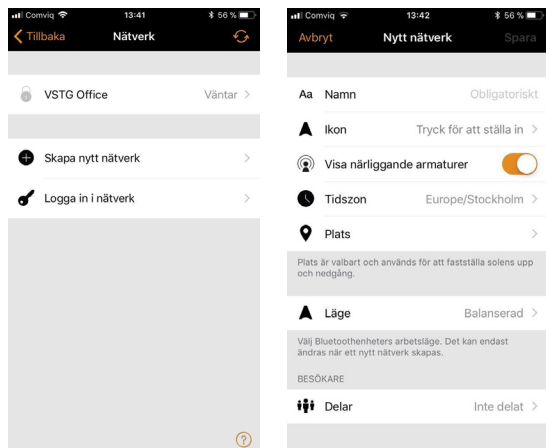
Comviq 13:41 56 %
Tillbaka Nätverk

VSTG Office Väntar >

Skapa nytt nätverk >

Logga in i nätverk >

?

Comviq 13:42 56 %
Avbryt Nytt nätverk Spara

Aa Namn Obligatoriskt

Ikon Tryck för att ställa in >

Visa närliggande armaturer

Tidszon Europe/Stockholm >

Plats >

Plats är valbart och används för att fastställa solens upp och nedgång.

Läge Balanserad >

Välj Bluetoothenheters arbetsläge. Det kan endast ändras när ett nytt nätverk skapas.

BESÖKARE

Delar Inte delat >